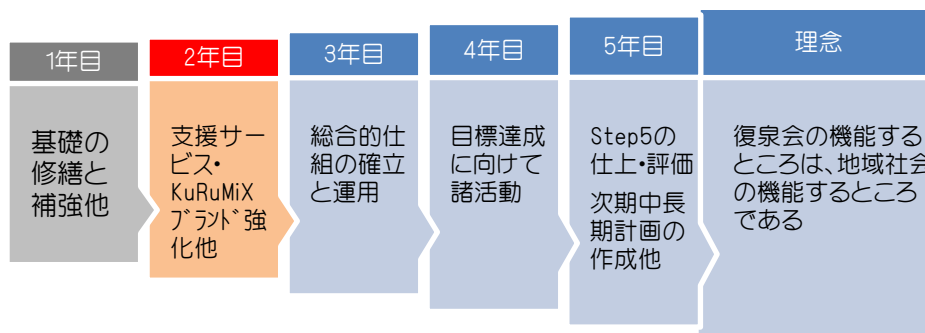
1年目

基礎の修繕と補強他

2年目

支援サービス・KuRuMiXﾌﾞﾗﾝﾄﾞ強化他

3年目

総合的仕組の確立と運用

4年目

目標達成に向けて諸活動

5年目

Step5の仕上・評価

次期中長期計画の作成他

理念

復泉会の機能するところは、地域社会の機能するところである